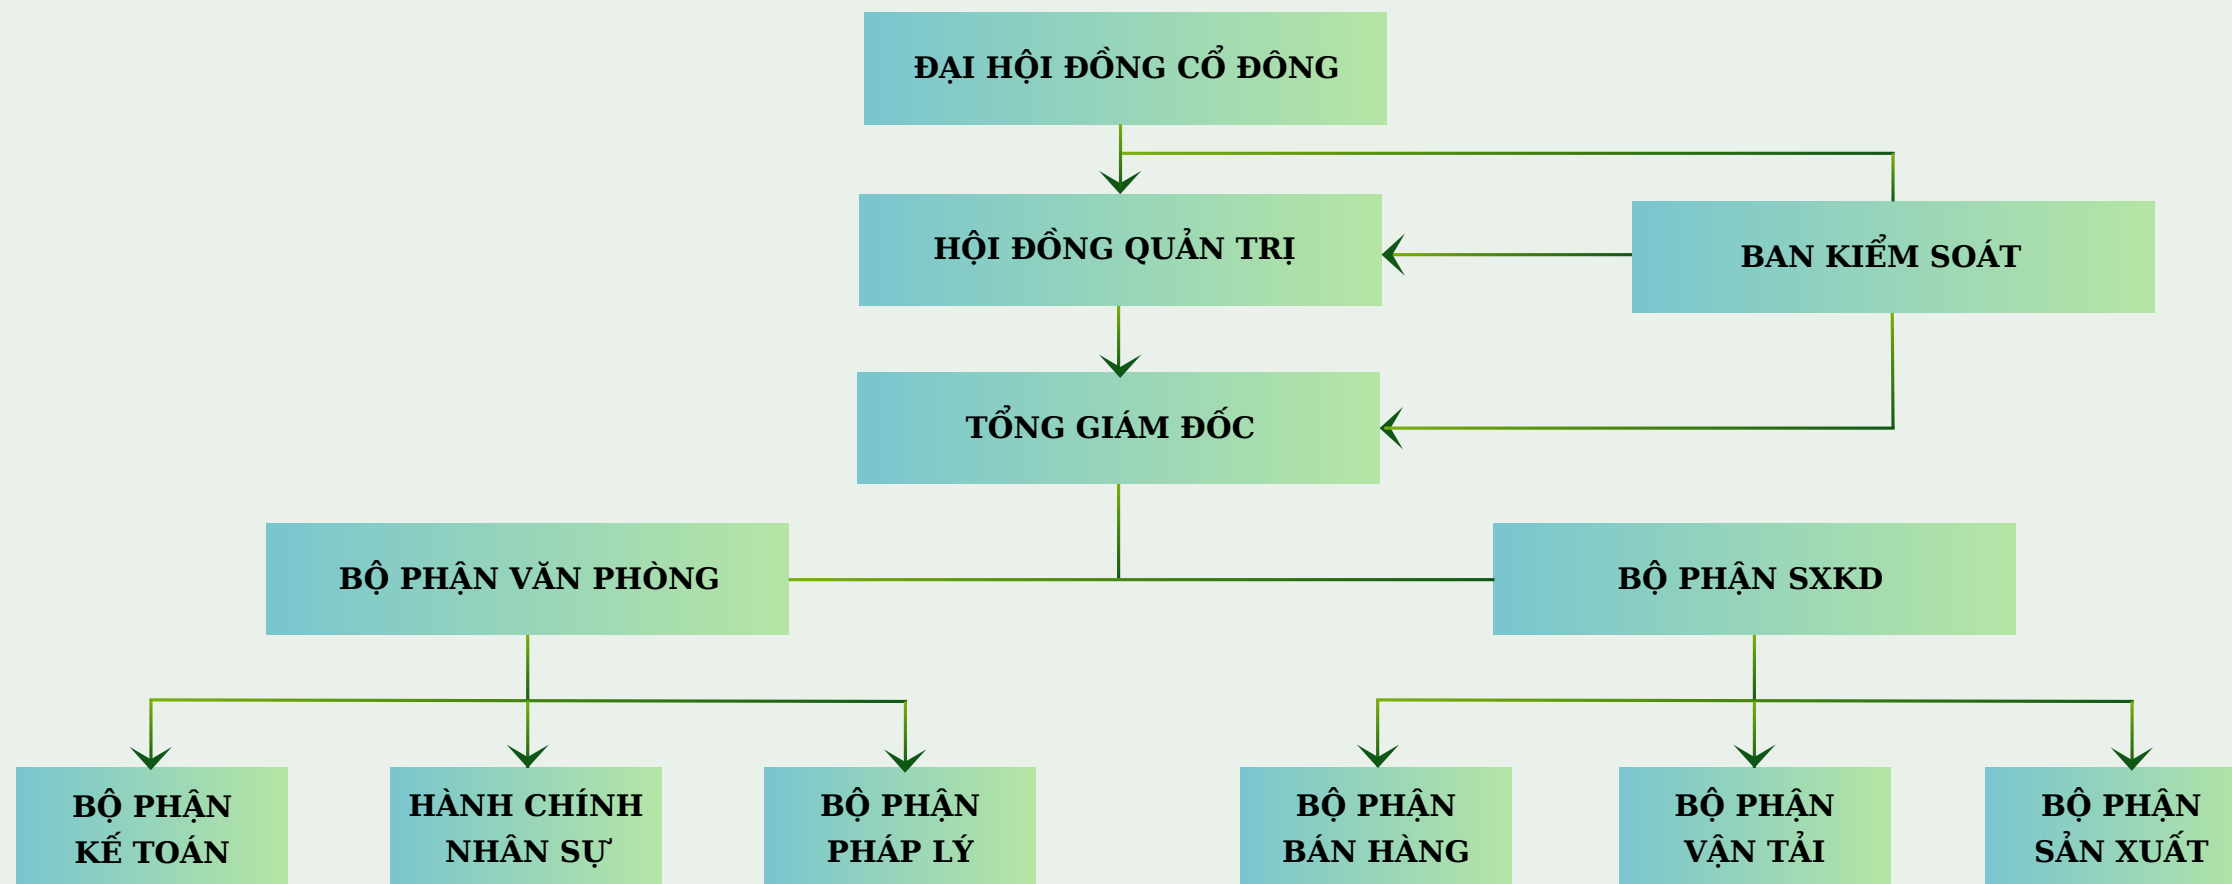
ĐẠI HỘI ĐỒNG CỔ ĐÔNG

HỘI ĐỒNG QUẢN TRỊ

BAN KIỂM SOÁT

TỔNG GIÁM ĐỐC

BỘ PHẬN VĂN PHÒNG

BỘ PHẬN SXKD

BỘ PHẬN KẾ TOÁN

HÀNH CHÍNH NHÂN SỰ

BỘ PHẬN PHÁP LÝ

BỘ PHẬN BÁN HÀNG

BỘ PHẬN VẬN TẢI

BỘ PHẬN SẢN XUẤT